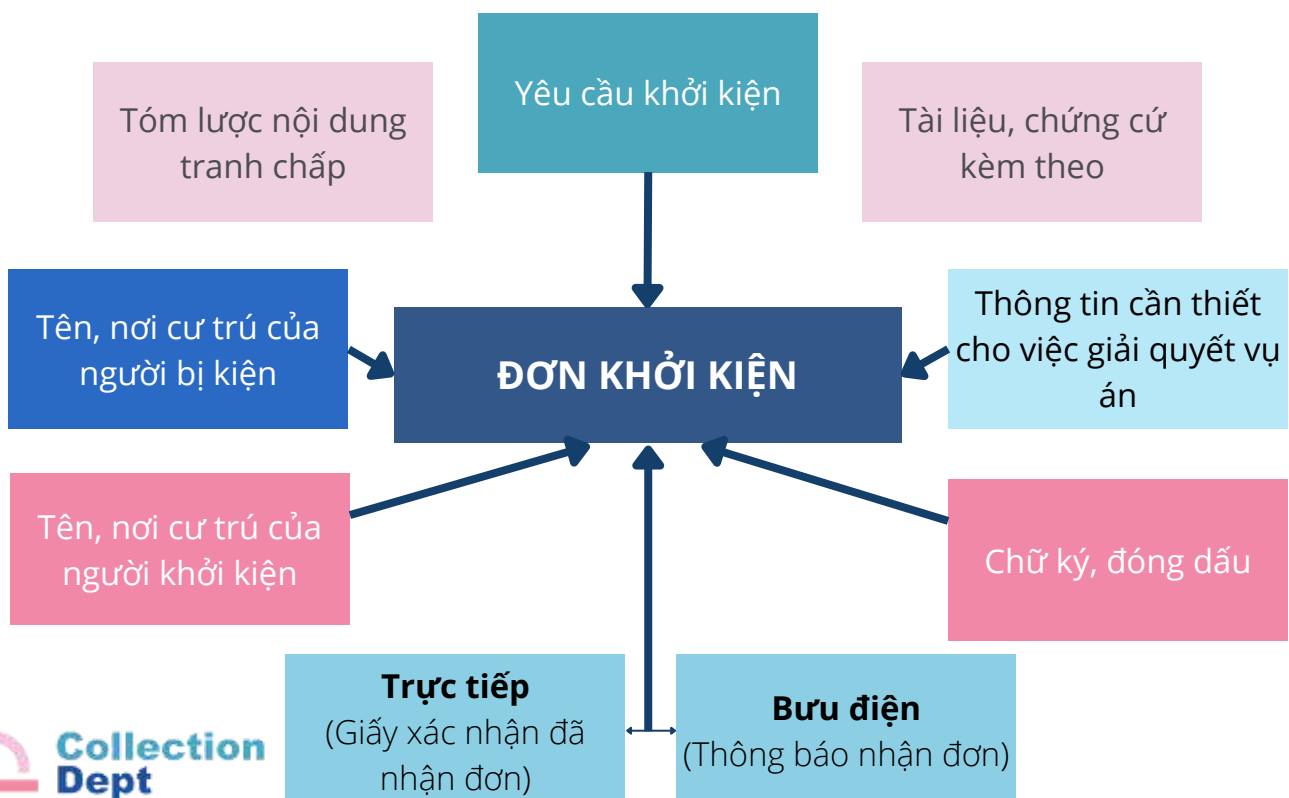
Tóm lược nội dung tranh chấp

Yêu cầu khởi kiện

Tài liệu, chứng cứ kèm theo

Tên, nơi cư trú của người bị kiện

ĐƠN KHỞI KIỆN

Thông tin cần thiết cho việc giải quyết vụ án

Tên, nơi cư trú của người khởi kiện

Chữ ký, đóng dấu

**Trực tiếp**
(Giấy xác nhận đã nhận đơn)

**Bưu điện**
(Thông báo nhận đơn)

Collection Dept